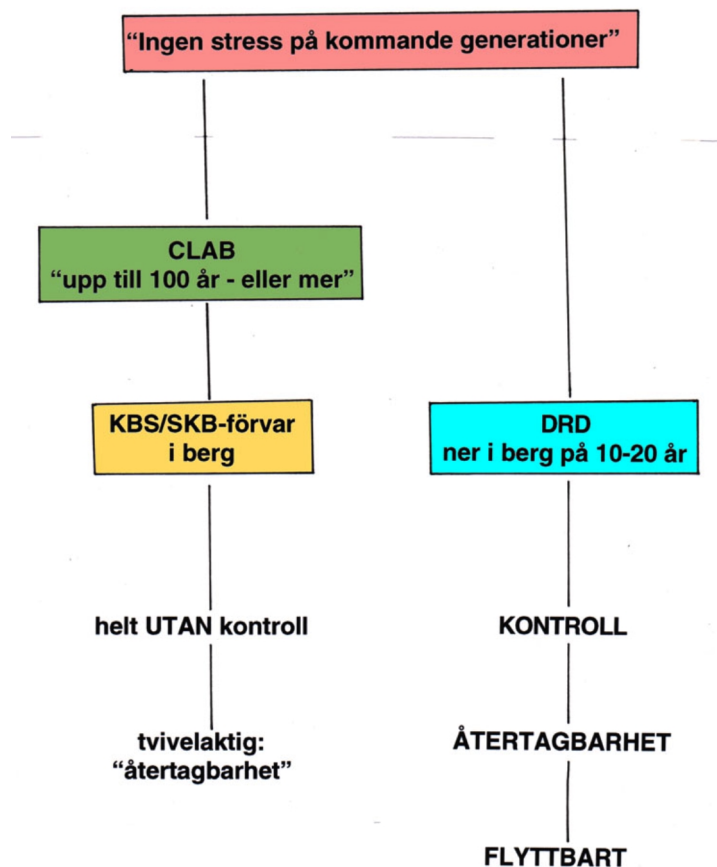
"Ingen stress på kommande generationer"

CLAB
"upp till 100 år - eller mer"

KBS/SKB-förvar i berg

DRD
ner i berg på 10-20 år

helt UTAN kontroll

KONTROLL

tvivelaktig: "återtagbarhet"

ÅTERTAGBARHET

FLYTTBART